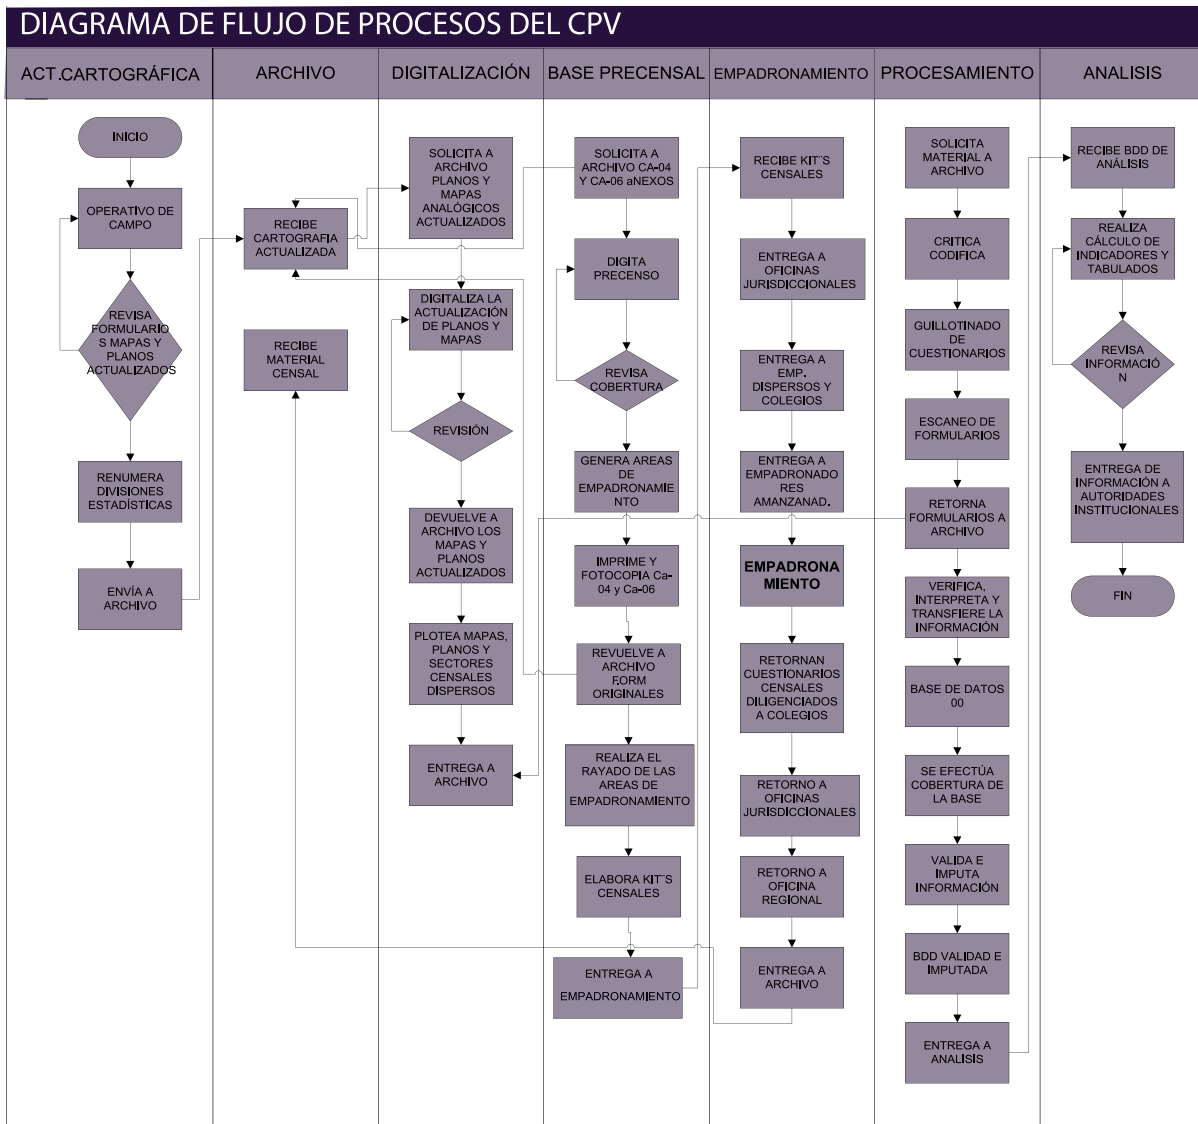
DIAGRAMA DE FLUJO DE PROCESOS DEL CPV

ACT.CARTOGRÁFICA

INICIO

OPERATIVO DE CAMPO

REVISA FORMULARIOS MAPAS Y PLANOS ACTUALIZADOS

RENUMERA DIVISIONES ESTADÍSTICAS

ENVÍA A ARCHIVO

ARCHIVO

RECIBE CARTOGRAFIA ACTUALIZADA

RECIBE MATERIAL CENSAL

DIGITALIZACIÓN

SOLICITA A ARCHIVO PLANOS Y MAPAS ANALÓGICOS ACTUALIZADOS

DIGITALIZA LA ACTUALIZACIÓN DE PLANOS Y MAPAS

REVISIÓN

DEVUELVE A ARCHIVO LOS MAPAS Y PLANOS ACTUALIZADOS

PLOTEA MAPAS, PLANOS Y SECTORES CENSALES DISPERSOS

ENTREGA A ARCHIVO

BASE PRECENSAL

SOLICITA A ARCHIVO CA-04 Y CA-06 aNEXOS

DIGITA PRECENSO

REVISA COBERTURA

GENERA AREAS DE EMPADRONAMIENTO

IMPRIME Y FOTOCOPIA Ca-04 y Ca-06

REVUELVE A ARCHIVO FORM ORIGINALES

REALIZA EL RAYADO DE LAS AREAS DE EMPADRONAMIENTO

ELABORA KIT´S CENSALES

ENTREGA A EMPADRONAMIENTO

EMPADRONAMIENTO

RECIBE KIT´S CENSALES

ENTREGA A OFICINAS JURISDICCIONALES

ENTREGA A EMP. DISPERSOS Y COLEGIOS

ENTREGA A EMPADRONADORES AMANZANAD.

EMPADRONAMIENTO

RETORNAN CUESTIONARIOS CENSALES DILIGENCIADOS A COLEGIOS

RETORNO A OFICINAS JURISDICCIONALES

RETORNO A OFICINA REGIONAL

ENTREGA A ARCHIVO

PROCESAMIENTO

SOLICITA MATERIAL A ARCHIVO

CRITICA CODIFICA

GUILLOTINADO DE CUESTIONARIOS

ESCANEO DE FORMULARIOS

RETORNA FORMULARIOS A ARCHIVO

VERIFICA, INTERPRETA Y TRANSFIERE LA INFORMACIÓN

BASE DE DATOS 00

SE EFECTÚA COBERTURA DE LA BASE

VALIDA E IMPUTA INFORMACIÓN

BDD VALIDAD E IMPUTADA

ENTREGA A ANALISIS

ANALISIS

RECIBE BDD DE ANÁLISIS

REALIZA CÁLCULO DE INDICADORES Y TABULADOS

REVISA INFORMACIÓN

ENTREGA DE INFORMACIÓN A AUTORIDADES INSTITUCIONALES

FIN